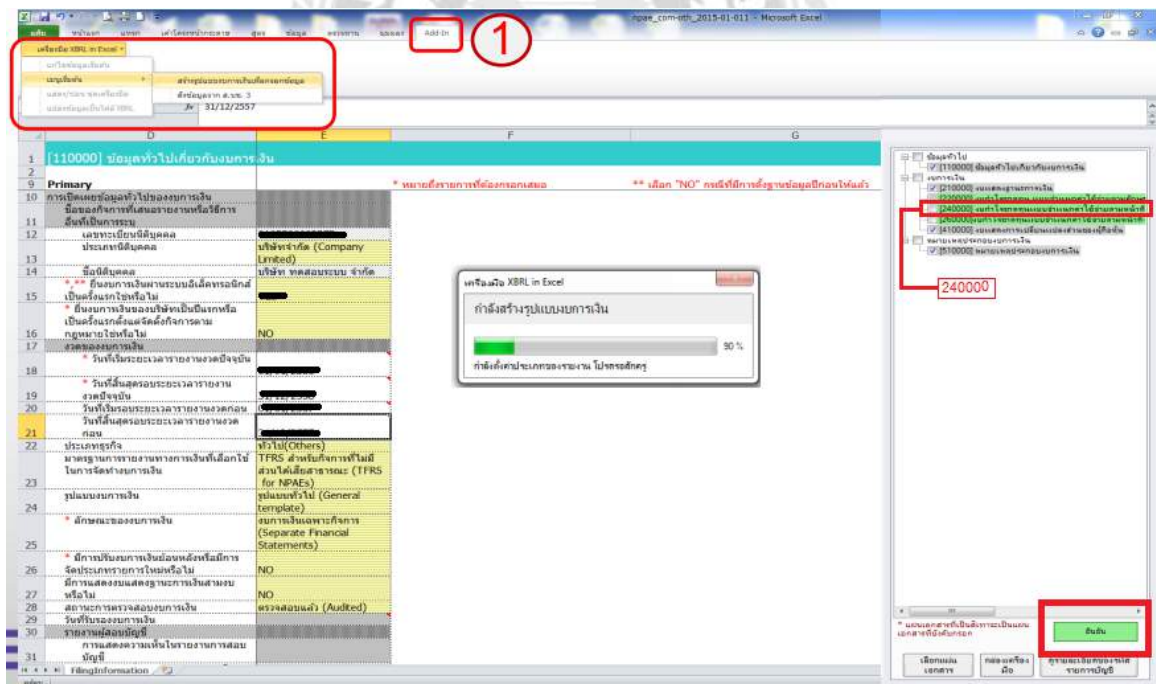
npae_com-nth_2015-01-011 - Microsoft Excel

แฟ้ม หน้าแรก แทรก เค้าโครงหน้ากระดาษ สูตร ข้อมูล ตรวจทาน มุมมอง Add-In

①

เครื่องมือ XBRL in Excel

แก้ไขข้อมูลเริ่มต้น
เมนูเริ่มต้น
สร้างรูปแบบงบการเงินที่ต้องการกรอกข้อมูล
ดึงข้อมูลจาก ส.บช. 3
แสดง/ซ่อน ของเครื่องมือ
แปลงข้อมูลเป็นไฟล์ XBRL

$f_x$ 31/12/2557

D E F G

1 [110000] ข้อมูลทั่วไปเกี่ยวกับงบการเงิน
2
9 Primary
* หมายถึงรายการที่ต้องกรอกเสมอ
** เลือก "NO" กรณีที่มีการตั้งฐานข้อมูลปีก่อนให้แล้ว

| | D | E |
|---|---|---|
| 10 | การเปิดเผยข้อมูลทั่วไปของงบการเงิน | |
| 11 | ข้อมูลกิจการที่เสนอรายงานหรือวิธีการอื่นที่เป็นการระบุ | |
| 12 | เลขทะเบียนนิติบุคคล | |
| 13 | ประเภทนิติบุคคล | บริษัทจำกัด (Company Limited) |
| 14 | ชื่อนิติบุคคล | บริษัท ทดสอบระบบ จำกัด |
| 15 | * ** ยื่นงบการเงินผ่านระบบอิเล็คทรอนิกส์เป็นครั้งแรกใช่หรือไม่ | |
| 16 | * ยื่นงบการเงินของบริษัทเป็นปีแรกหรือเป็นครั้งแรกตั้งแต่จัดตั้งกิจการตามกฎหมายใช่หรือไม่ | NO |
| 17 | งวดของงบการเงิน | |
| 18 | * วันที่เริ่มระยะเวลารายงานงวดปัจจุบัน | |
| 19 | * วันที่สิ้นสุดรอบระยะเวลารายงานงวดปัจจุบัน | |
| 20 | วันที่เริ่มรอบระยะเวลารายงานงวดก่อน | |
| 21 | วันที่สิ้นสุดรอบระยะเวลารายงานงวดก่อน | |
| 22 | ประเภทธุรกิจ | ทั่วไป(Others) |
| 23 | มาตรฐานการรายงานทางการเงินที่เลือกใช้ในการจัดทำงบการเงิน | TFRS สำหรับกิจการที่ไม่มีส่วนได้เสียสาธารณะ (TFRS for NPAEs) |
| 24 | รูปแบบงบการเงิน | รูปแบบทั่วไป (General template) |
| 25 | * ลักษณะของงบการเงิน | งบการเงินเฉพาะกิจการ (Separate Financial Statements) |
| 26 | * มีการปรับงบการเงินย้อนหลังหรือมีการจัดประเภทรายการใหม่หรือไม่ | NO |
| 27 | มีการแสดงงบแสดงฐานะการเงินสามงบหรือไม่ | NO |
| 28 | สถานะการตรวจสอบงบการเงิน | ตรวจสอบแล้ว (Audited) |
| 29 | วันที่รับรองงบการเงิน | |
| 30 | รายงานผู้สอบบัญชี | |
| 31 | การแสดงความเห็นในรายงานการสอบบัญชี | |

เครื่องมือ XBRL in Excel
กำลังสร้างรูปแบบงบการเงิน
90 %
กำลังตั้งค่าประเภทของรายงาน โปรดรอสักครู่

ข้อมูลทั่วไป
[110000] ข้อมูลทั่วไปเกี่ยวกับงบการเงิน
งบการเงิน
[210000] งบแสดงฐานะการเงิน
[220000] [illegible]
[240000] งบกำไรขาดทุนแบบแสดงรายการตามหน้าที่
[260000] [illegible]
[410000] งบแสดงการเปลี่ยนแปลงส่วนของผู้ถือหุ้น
หมายเหตุประกอบงบการเงิน
[510000] หมายเหตุประกอบงบการเงิน

240000

* แผ่นเอกสารที่เป็นสีเทาจะเป็นแผ่นเอกสารที่บังคับกรอก
ยืนยัน
เลือกแผ่นเอกสาร
กล่องเครื่องมือ
ค้นหาระดับกองรายการบัญชี

FilingInformation
พร้อม